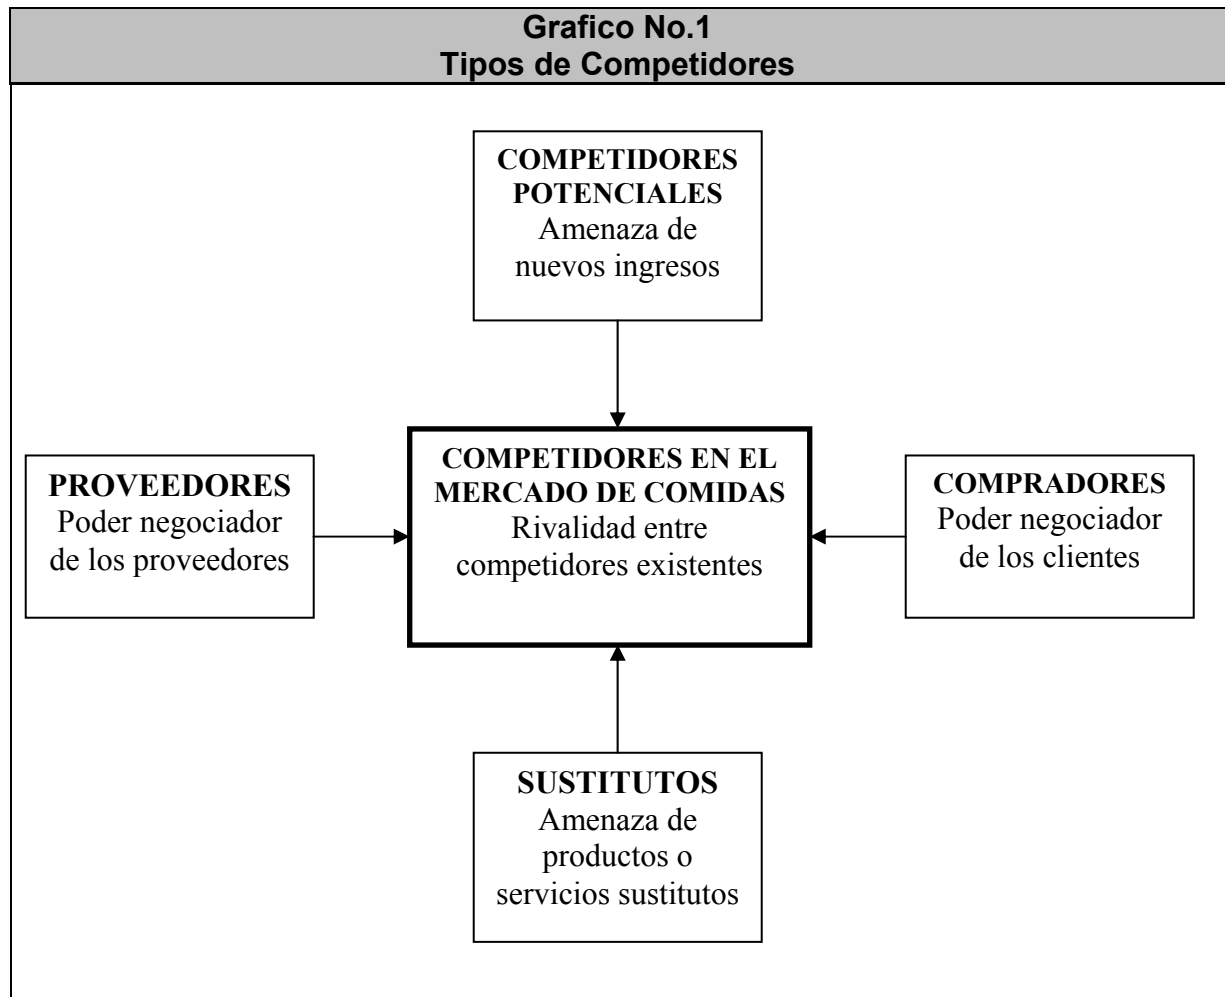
Grafico No.1
Tipos de Competidores

COMPETIDORES POTENCIALES
Amenaza de nuevos ingresos

PROVEEDORES
Poder negociador de los proveedores

COMPETIDORES EN EL MERCADO DE COMIDAS
Rivalidad entre competidores existentes

COMPRADORES
Poder negociador de los clientes

SUSTITUTOS
Amenaza de productos o servicios sustitutos